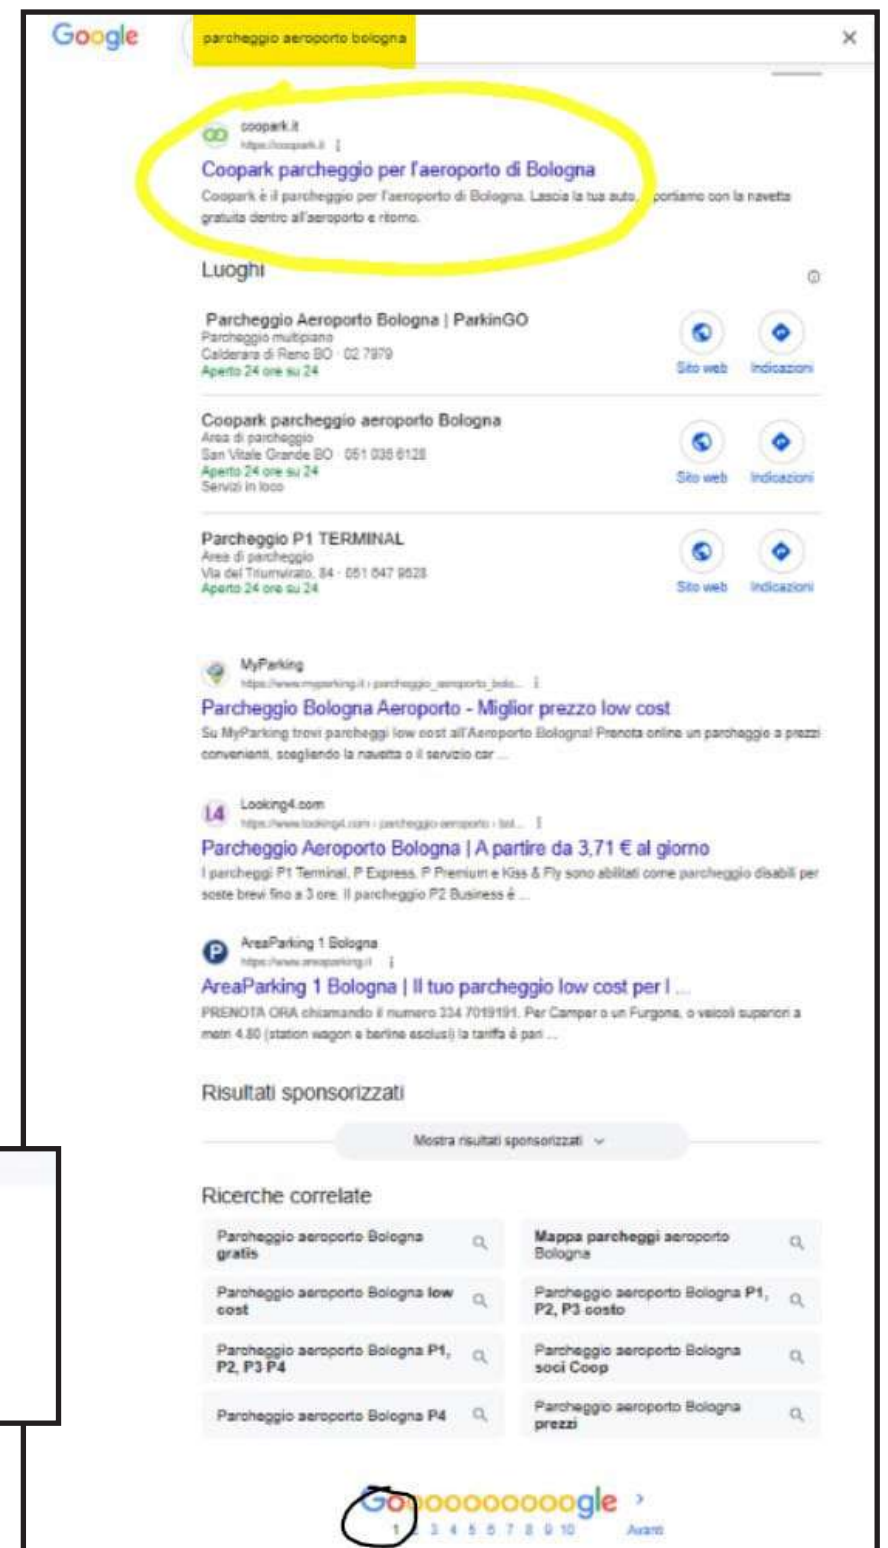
Google

parcheggio aeroporto bologna

×

coopark.it
https://coopark.it

Coopark parcheggio per l'aeroporto di Bologna

Coopark è il parcheggio per l'aeroporto di Bologna. Lascia la tua auto, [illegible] portiamo con la navetta gratuita dentro all'aeroporto e ritorno.

Luoghi

Parcheggio Aeroporto Bologna | ParkinGO
Parcheggio multipiano
Calderara di Reno BO · 02 7979
Aperto 24 ore su 24

Sito web
Indicazioni

Coopark parcheggio aeroporto Bologna
Area di parcheggio
San Vitale Grande BO · 051 038 6128
Aperto 24 ore su 24
Servizi in loco

Sito web
Indicazioni

Parcheggio P1 TERMINAL
Area di parcheggio
Via del Triumvirato, 84 · 051 647 9628
Aperto 24 ore su 24

Sito web
Indicazioni

MyParking
https://www.myparking.it › parcheggio_aeroporto_bolo...

Parcheggio Bologna Aeroporto - Miglior prezzo low cost

Su MyParking trovi parcheggi low cost all'Aeroporto Bologna! Prenota online un parcheggio a prezzi convenienti, scegliendo la navetta o il servizio car ...

Looking4.com
https://www.looking4.com › parcheggio-aeroporto › bol...

Parcheggio Aeroporto Bologna | A partire da 3,71 € al giorno

I parcheggi P1 Terminal, P Express, P Premium e Kiss & Fly sono abilitati come parcheggio disabili per soste brevi fino a 3 ore. Il parcheggio P2 Business è ...

AreaParking 1 Bologna
https://www.areaparking.it

AreaParking 1 Bologna | Il tuo parcheggio low cost per l ...

PRENOTA ORA chiamando il numero 334 7019191. Per Camper o un Furgone, o veicoli superiori a metri 4.80 (station wagon e berline esclusi) la tariffa è pari ...

Risultati sponsorizzati

Mostra risultati sponsorizzati

Ricerche correlate

| | |
|---|---|
| Parcheggio aeroporto Bologna **gratis** | **Mappa parcheggi** aeroporto Bologna |
| Parcheggio aeroporto Bologna **low cost** | Parcheggio aeroporto Bologna **P1, P2, P3 costo** |
| Parcheggio aeroporto Bologna **P1, P2, P3 P4** | Parcheggio aeroporto Bologna **soci Coop** |
| Parcheggio aeroporto Bologna **P4** | Parcheggio aeroporto Bologna **prezzi** |

Goooooooooogle >
1 2 3 4 5 6 7 8 9 10 Avanti